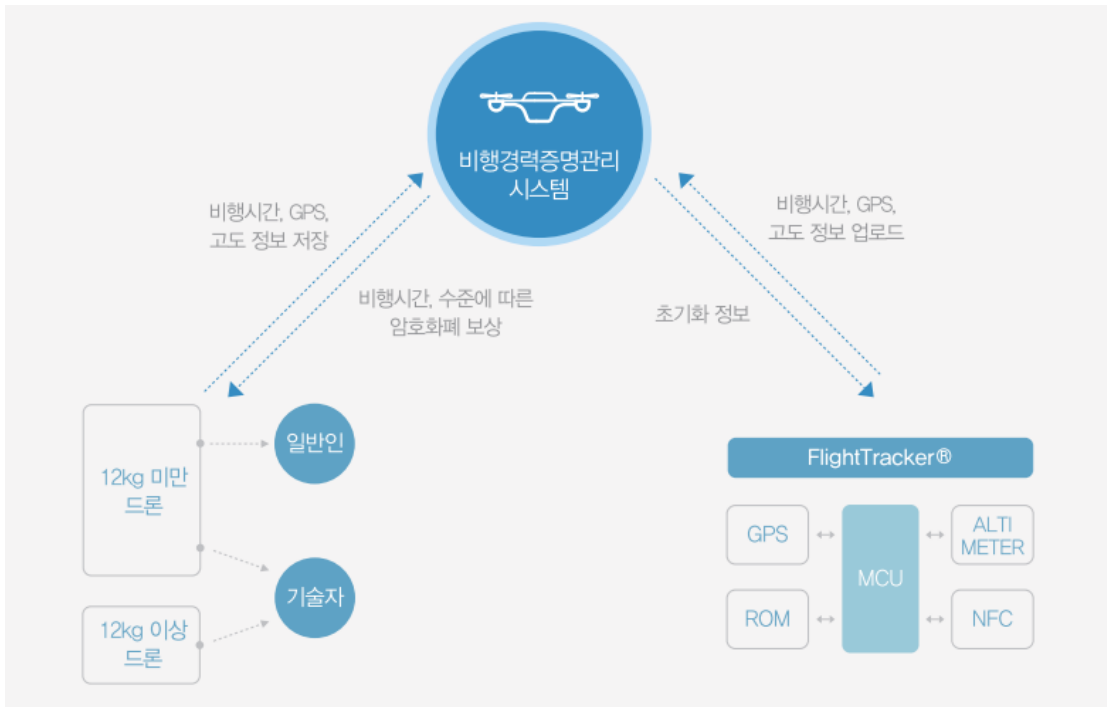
비행경력증명관리
시스템

비행시간, GPS,
고도 정보 저장

비행시간, 수준에 따른
암호화폐 보상

비행시간, GPS,
고도 정보 업로드

초기화 정보

12kg 미만
드론

12kg 이상
드론

일반인

기술자

FlightTracker®

GPS

ROM

MCU

ALTI
METER

NFC